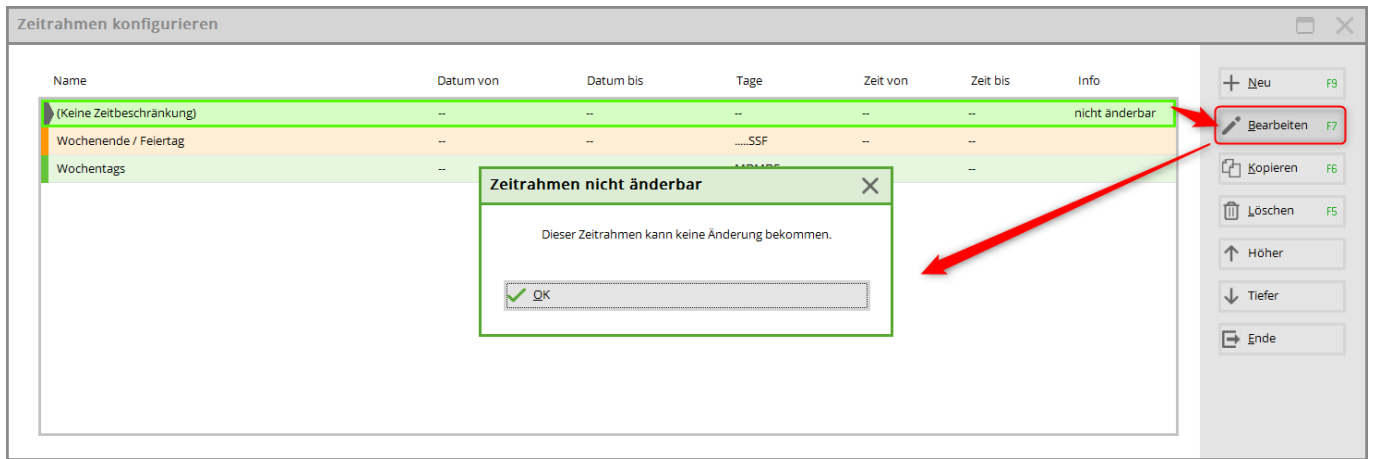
Zeitrahmen konfigurieren

| Name | Datum von | Datum bis | Tage | Zeit von | Zeit bis | Info |
|---|---|---|---|---|---|---|
| (Keine Zeitbeschränkung) | -- | -- | -- | -- | -- | nicht änderbar |
| Wochenende / Feiertag | -- | -- | .....SSF | -- | -- | |
| Wochentags | -- | | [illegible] | | -- | |

Zeitrahmen nicht änderbar

Dieser Zeitrahmen kann keine Änderung bekommen.

OK

Neu F9
Bearbeiten F7
Kopieren F6
Löschen F5
Höher
Tiefer
Ende